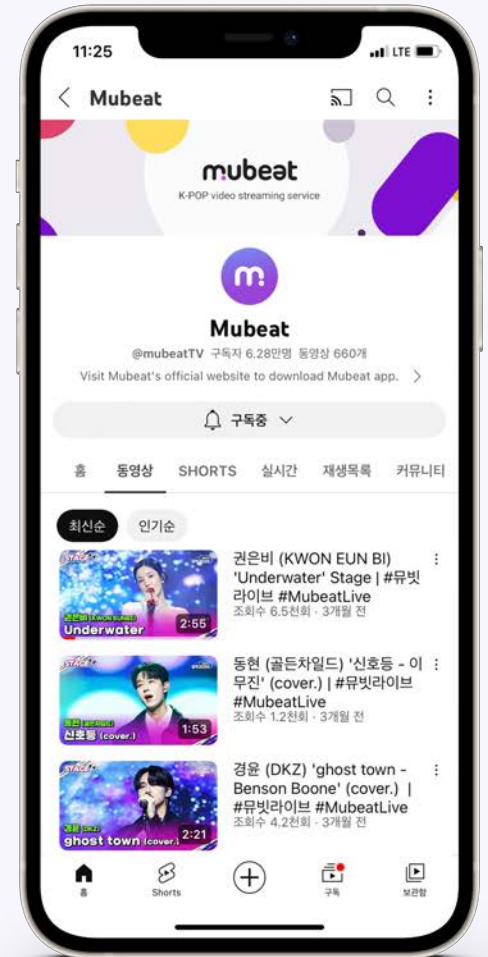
11:25

LTE

Mubeat

mubeat
K-POP video streaming service

m

Mubeat

@mubeatTV 구독자 6.28만명 동영상 660개

Visit Mubeat's official website to download Mubeat app.

구독중

홈 동영상 SHORTS 실시간 재생목록 커뮤니티

최신순 인기순

STAGE
권은비 (KWON EUN BI)
Underwater
2:55

권은비 (KWON EUN BI) 'Underwater' Stage | #뮤빗라이브 #MubeatLive
조회수 6.5천회 · 3개월 전

STAGE
동현 (골든차일드)
신호등 (cover.)
1:53

동현 (골든차일드) '신호등 - 이무진' (cover.) | #뮤빗라이브 #MubeatLive
조회수 1.2천회 · 3개월 전

STAGE
경윤 (DKZ)
ghost town (cover.)
2:21

경윤 (DKZ) 'ghost town - Benson Boone' (cover.) | #뮤빗라이브 #MubeatLive
조회수 4.2천회 · 3개월 전

홈 Shorts 구독 보관함